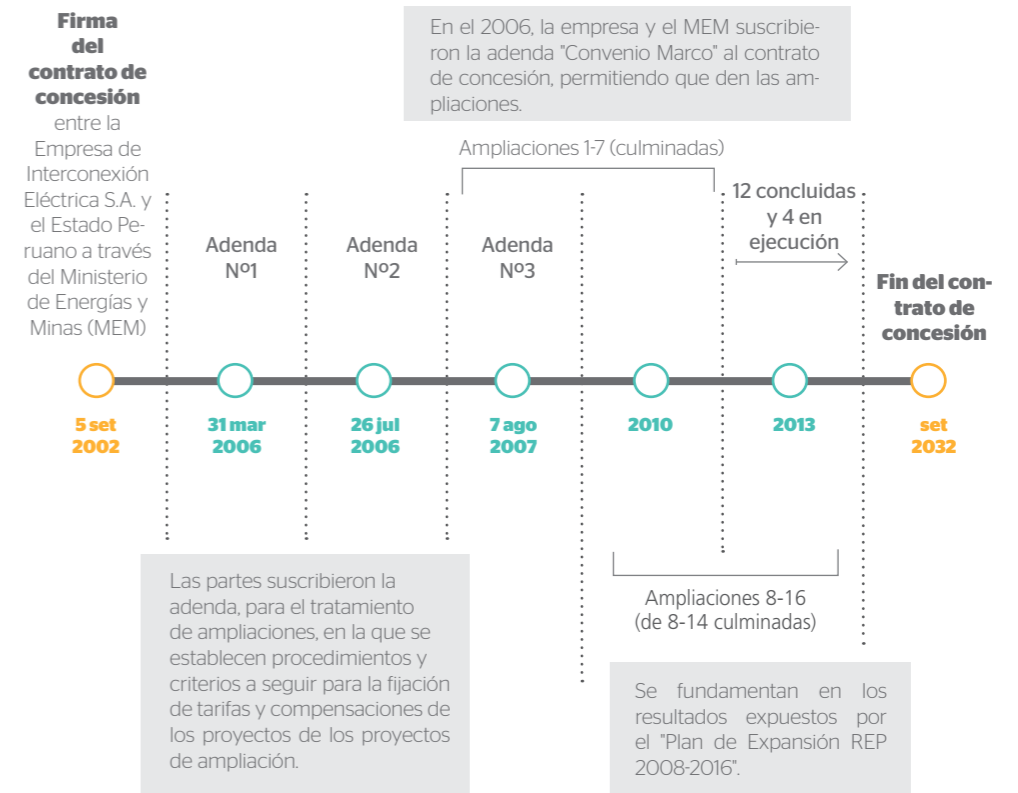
Firma del contrato de concesión entre la Empresa de Interconexión Eléctrica S.A. y el Estado Peruano a través del Ministerio de Energías y Minas (MEM)

En el 2006, la empresa y el MEM suscribieron la adenda "Convenio Marco" al contrato de concesión, permitiendo que den las ampliaciones.

Ampliaciones 1-7 (culminadas)

12 concluidas y 4 en ejecución

Adenda Nº1

Adenda Nº2

Adenda Nº3

Fin del contrato de concesión

5 set 2002

31 mar 2006

26 jul 2006

7 ago 2007

2010

2013

set 2032

Las partes suscribieron la adenda, para el tratamiento de ampliaciones, en la que se establecen procedimientos y criterios a seguir para la fijación de tarifas y compensaciones de los proyectos de los proyectos de ampliación.

Ampliaciones 8-16 (de 8-14 culminadas)

Se fundamentan en los resultados expuestos por el "Plan de Expansión REP 2008-2016".